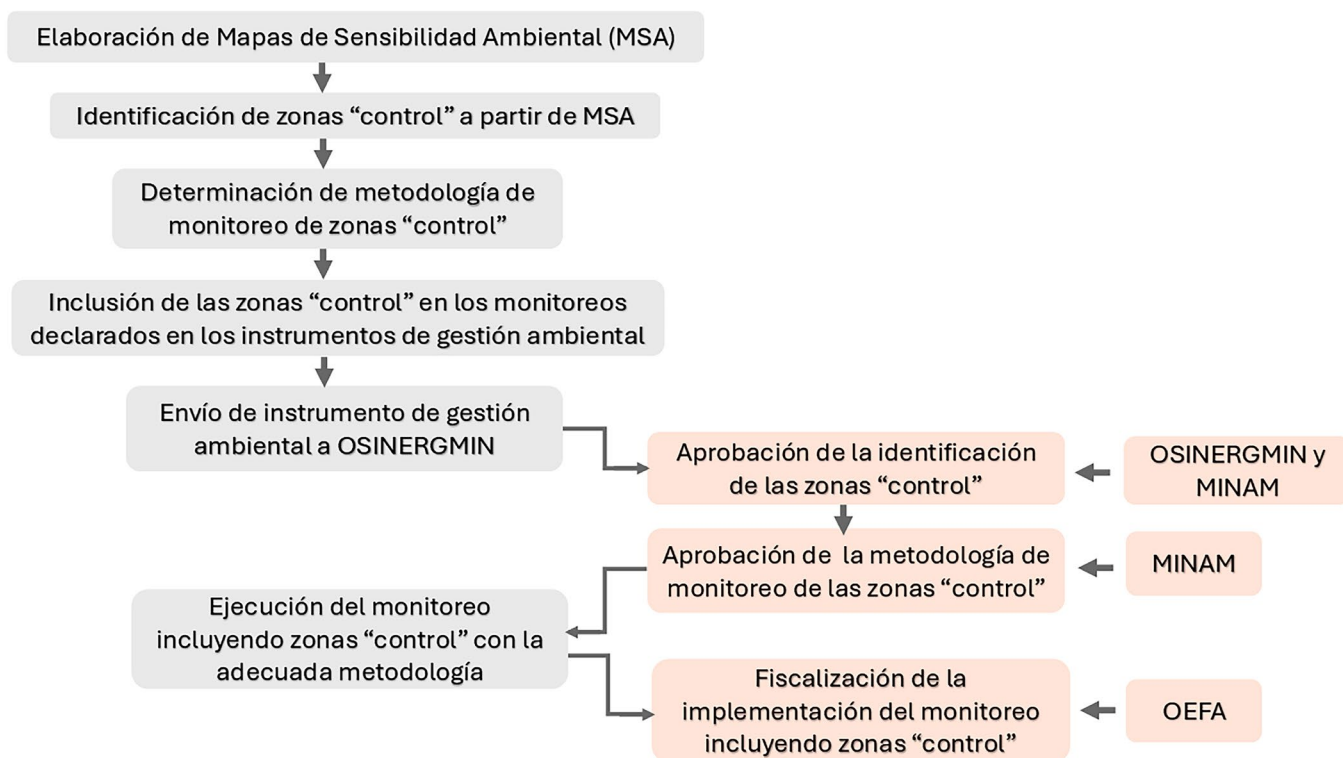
Elaboración de Mapas de Sensibilidad Ambiental (MSA)

Identificación de zonas “control” a partir de MSA

Determinación de metodología de monitoreo de zonas “control”

Inclusión de las zonas “control” en los monitoreos declarados en los instrumentos de gestión ambiental

Envío de instrumento de gestión ambiental a OSINERGMIN

Aprobación de la identificación de las zonas “control”

OSINERGMIN y MINAM

Aprobación de la metodología de monitoreo de las zonas “control”

MINAM

Ejecución del monitoreo incluyendo zonas “control” con la adecuada metodología

Fiscalización de la implementación del monitoreo incluyendo zonas “control”

OEFA